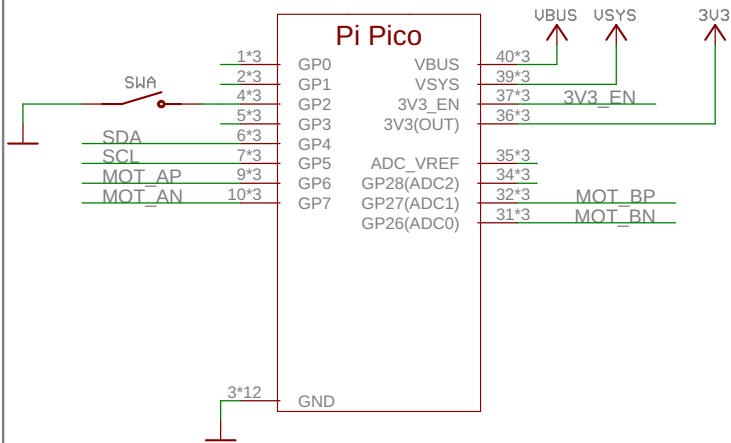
VBUS VSYS 3V3

Pi Pico

SWA

1*3 GP0
2*3 GP1
4*3 GP2
5*3 GP3
SDA 6*3 GP4
SCL 7*3 GP5
MOT_AP 9*3 GP6
MOT_AN 10*3 GP7

VBUS 40*3
VSYS 39*3
3V3_EN 37*3 3V3_EN
3V3(OUT) 36*3
ADC_VREF 35*3
GP28(ADC2) 34*3
GP27(ADC1) 32*3 MOT_BP
GP26(ADC0) 31*3 MOT_BN

3*12 GND